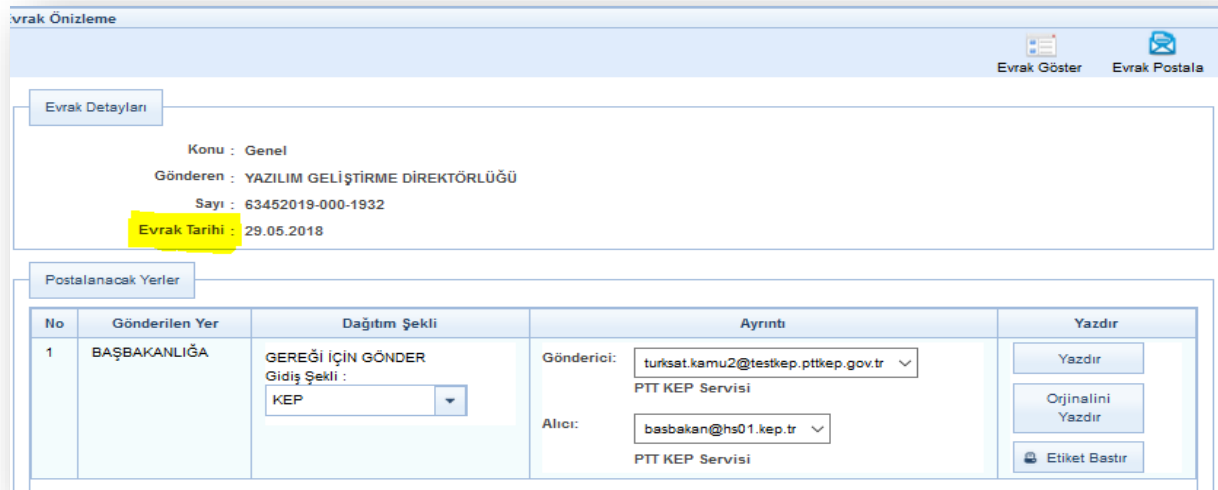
Evrak Önizleme

Evrak Göster    Evrak Postala

Evrak Detayları

Konu : Genel
Gönderen : YAZILIM GELİŞTİRME DİREKTÖRLÜĞÜ
Sayı : 63452019-000-1932
Evrak Tarihi : 29.05.2018

Postalanacak Yerler

| No | Gönderilen Yer | Dağıtım Şekli | Ayrıntı | Yazdır |
|---|---|---|---|---|
| 1 | BAŞBAKANLIĞA | GEREĞİ İÇİN GÖNDER Gidiş Şekli : KEP | Gönderici: turksat.kamu2@testkep.pttkep.gov.tr PTT KEP Servisi Alıcı: basbakan@hs01.kep.tr PTT KEP Servisi | Yazdır Orjinalini Yazdır Etiket Bastır |